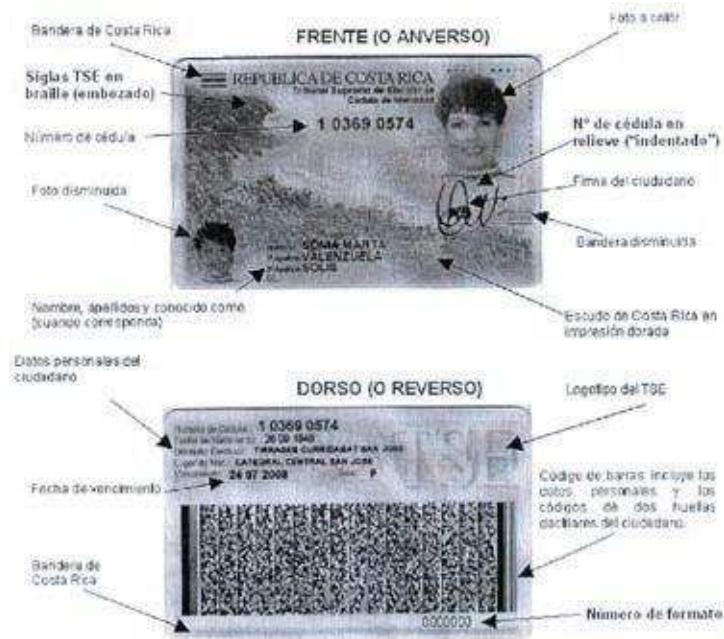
Bandera de Costa Rica

FRENTE (O ANVERSO)

Foto a color

Siglas TSE en braille (embozado)

REPUBLICA DE COSTA RICA
Tribunal Supremo de Elecciones
Cédula de Identidad

Número de cédula

1 0369 0574

N° de cédula en relieve ("indentado")

Foto disminuida

Firma del ciudadano

Bandera disminuida

Nombre: SONIA MARTA
1° Apellido: VALENZUELA
2° Apellido: SOLIS

Nombre, apellidos y conocido como (cuando corresponda)

Escudo de Costa Rica en impresión dorada

Datos personales del ciudadano

DORSO (O REVERSO)

Logotipo del TSE

Número de cédula: 1 0369 0574
Fecha de Nacimiento: 26 09 1949
Domicilio Electoral: TIBAS CURRIDABAT SAN JOSE
Lugar de Nac.: CATEDRAL CENTRAL SAN JOSE
Vencimiento: 24 07 2008
Sexo: F

TSE

Fecha de vencimiento

Código de barras incluye los datos personales y los códigos de dos huellas dactilares del ciudadano.

Bandera de Costa Rica

0000000

Número de formato